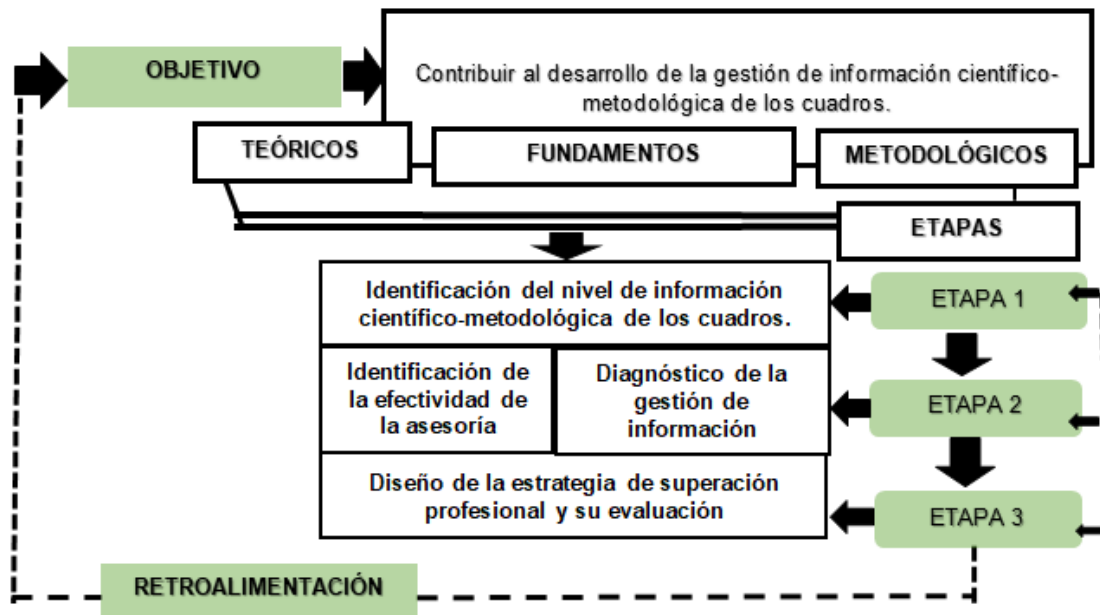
OBJETIVO

Contribuir al desarrollo de la gestión de información científico-metodológica de los cuadros.

TEÓRICOS

FUNDAMENTOS

METODOLÓGICOS

ETAPAS

Identificación del nivel de información científico-metodológica de los cuadros.

ETAPA 1

Identificación de la efectividad de la asesoría

Diagnóstico de la gestión de información

ETAPA 2

Diseño de la estrategia de superación profesional y su evaluación

ETAPA 3

RETROALIMENTACIÓN